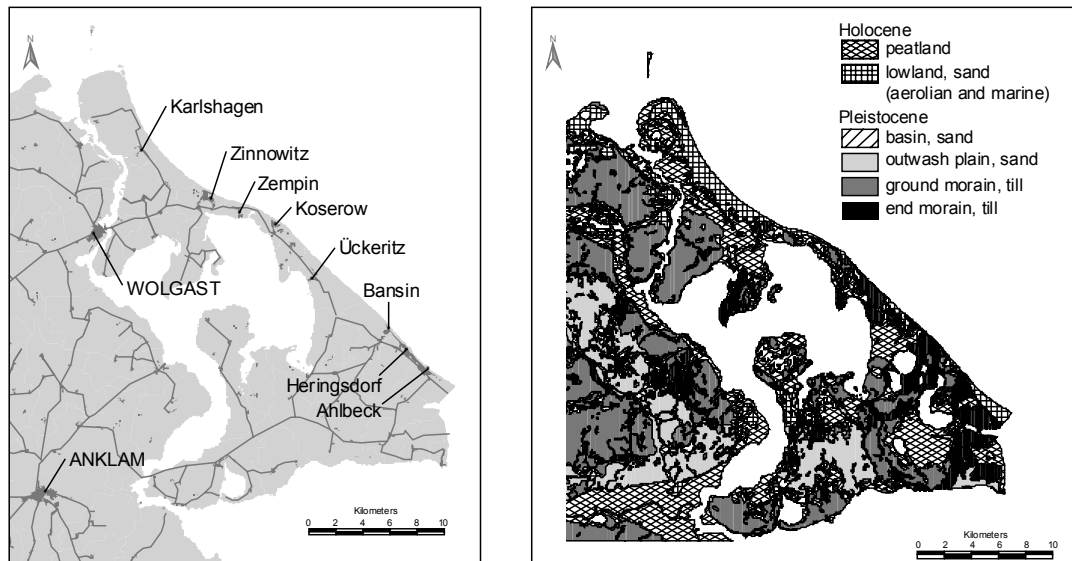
N

Karlshagen

Zinnowitz

Zempin

Koserow

Ückeritz

WOLGAST

Bansin

Heringsdorf

Ahlbeck

ANKLAM

Kilometers
0 2 4 6 8 10

N

Holocene
peatland
lowland, sand (aerolian and marine)
Pleistocene
basin, sand
outwash plain, sand
ground morain, till
end morain, till

Kilometers
0 2 4 6 8 10